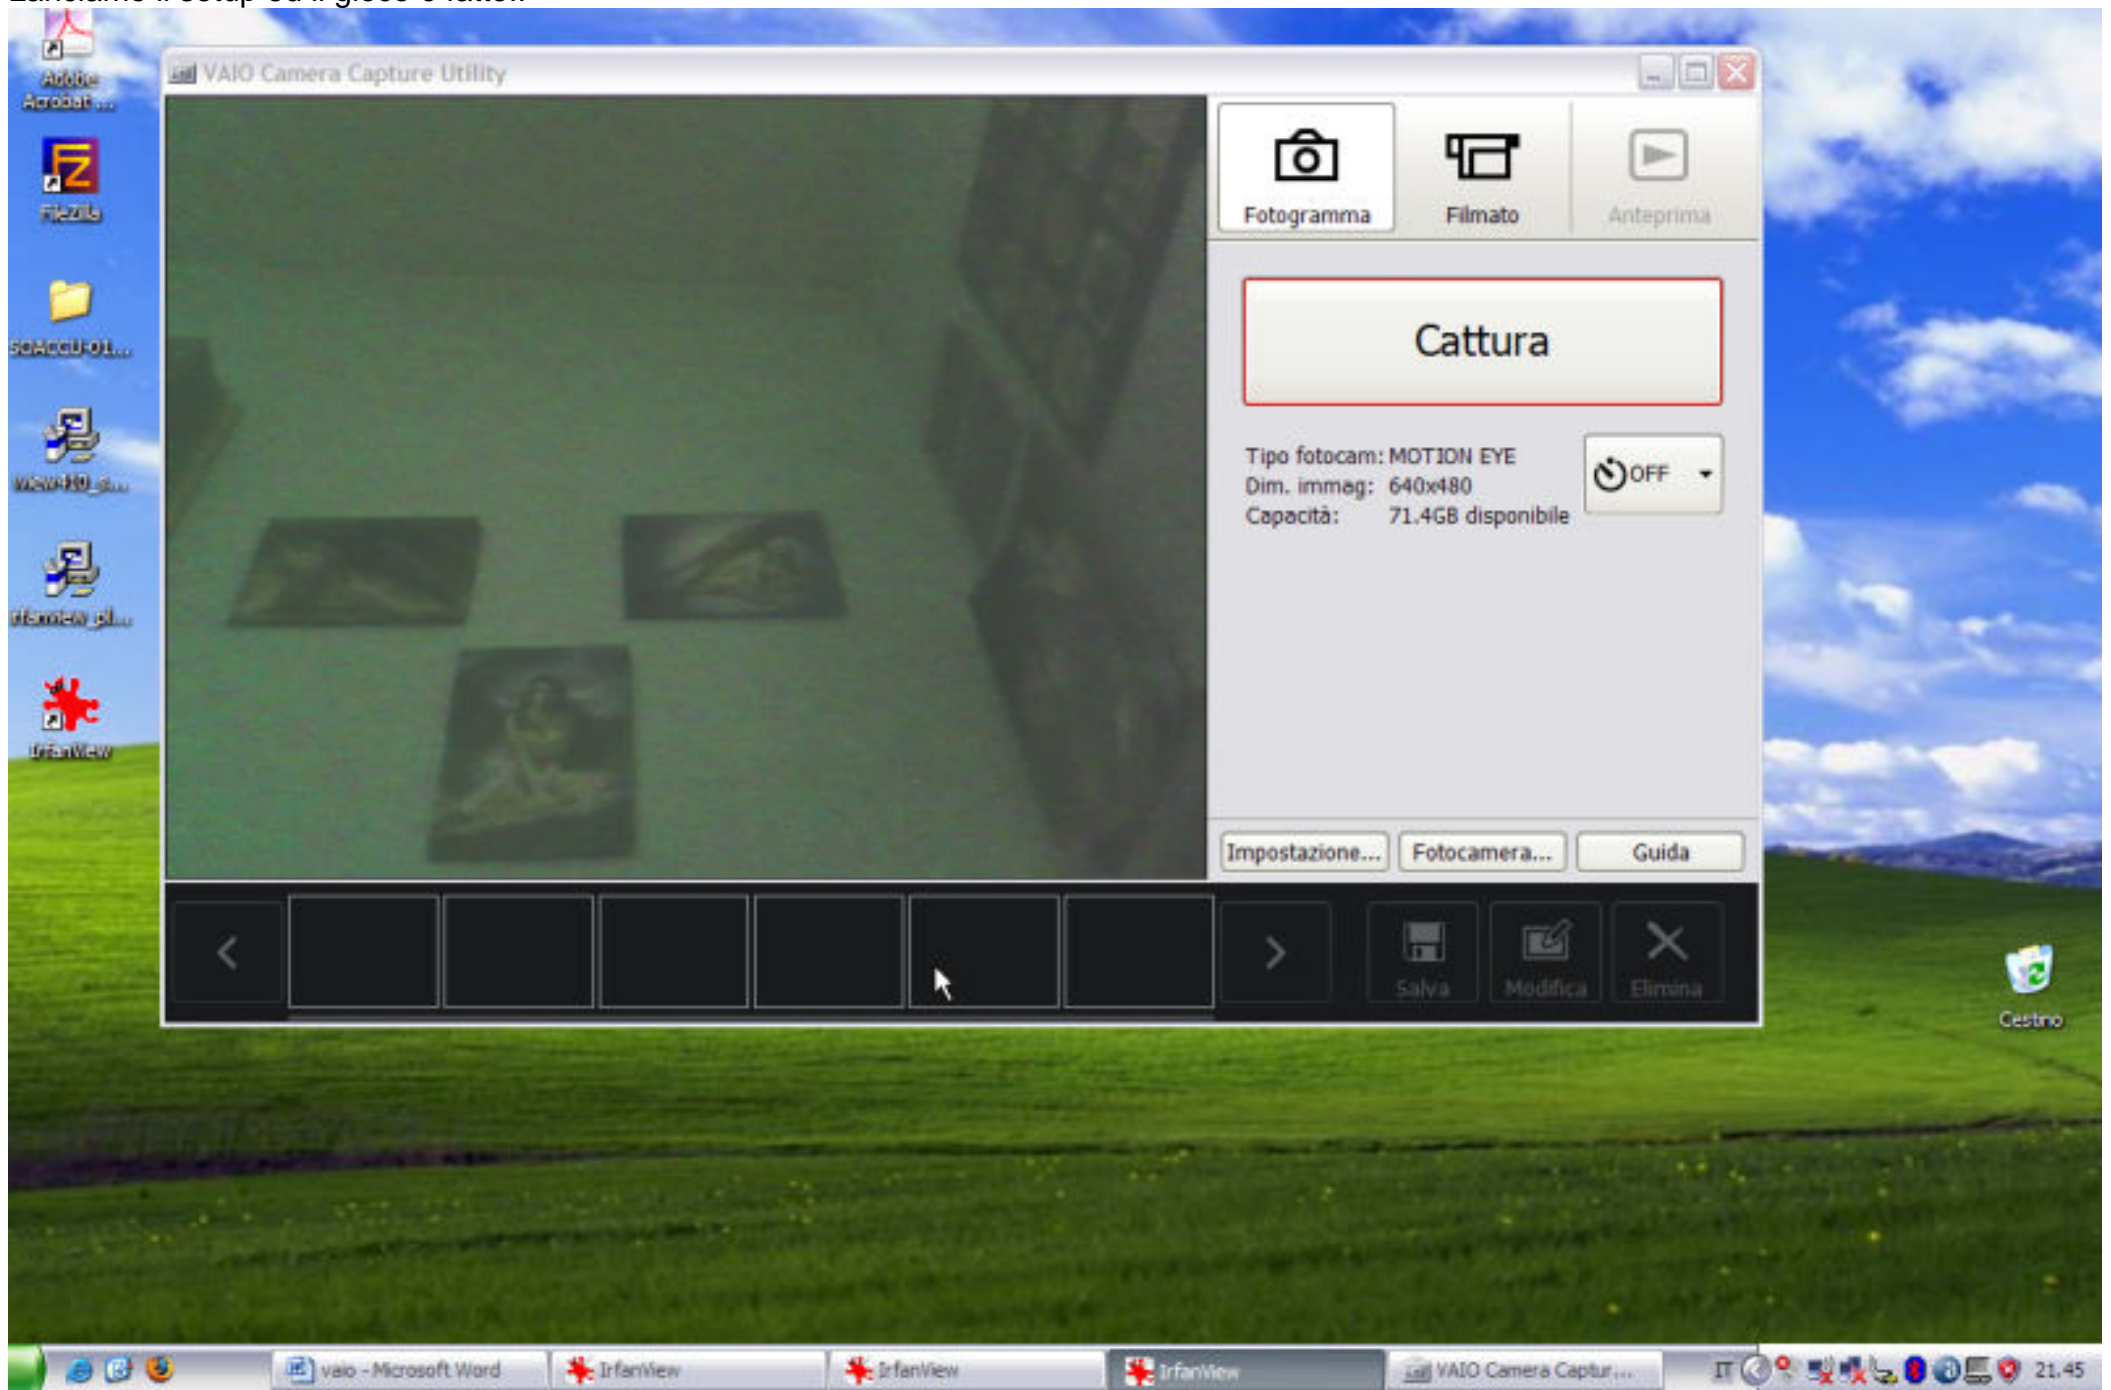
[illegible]

Adobe Acrobat ...

FileZilla

SOACCU-01...

iview410_s...

irfanview_pl...

IrfanView

VAIO Camera Capture Utility

Fotogramma

Filmato

Anteprima

Cattura

Tipo fotocam: MOTION EYE
Dim. immag: 640x480
Capacità: 71.4GB disponibile

OFF

Impostazione...

Fotocamera...

Guida

Salva

Modifica

Elimina

Cestino

vaio - Microsoft Word

IrfanView

IrfanView

IrfanView

VAIO Camera Captur...

IT

21.45